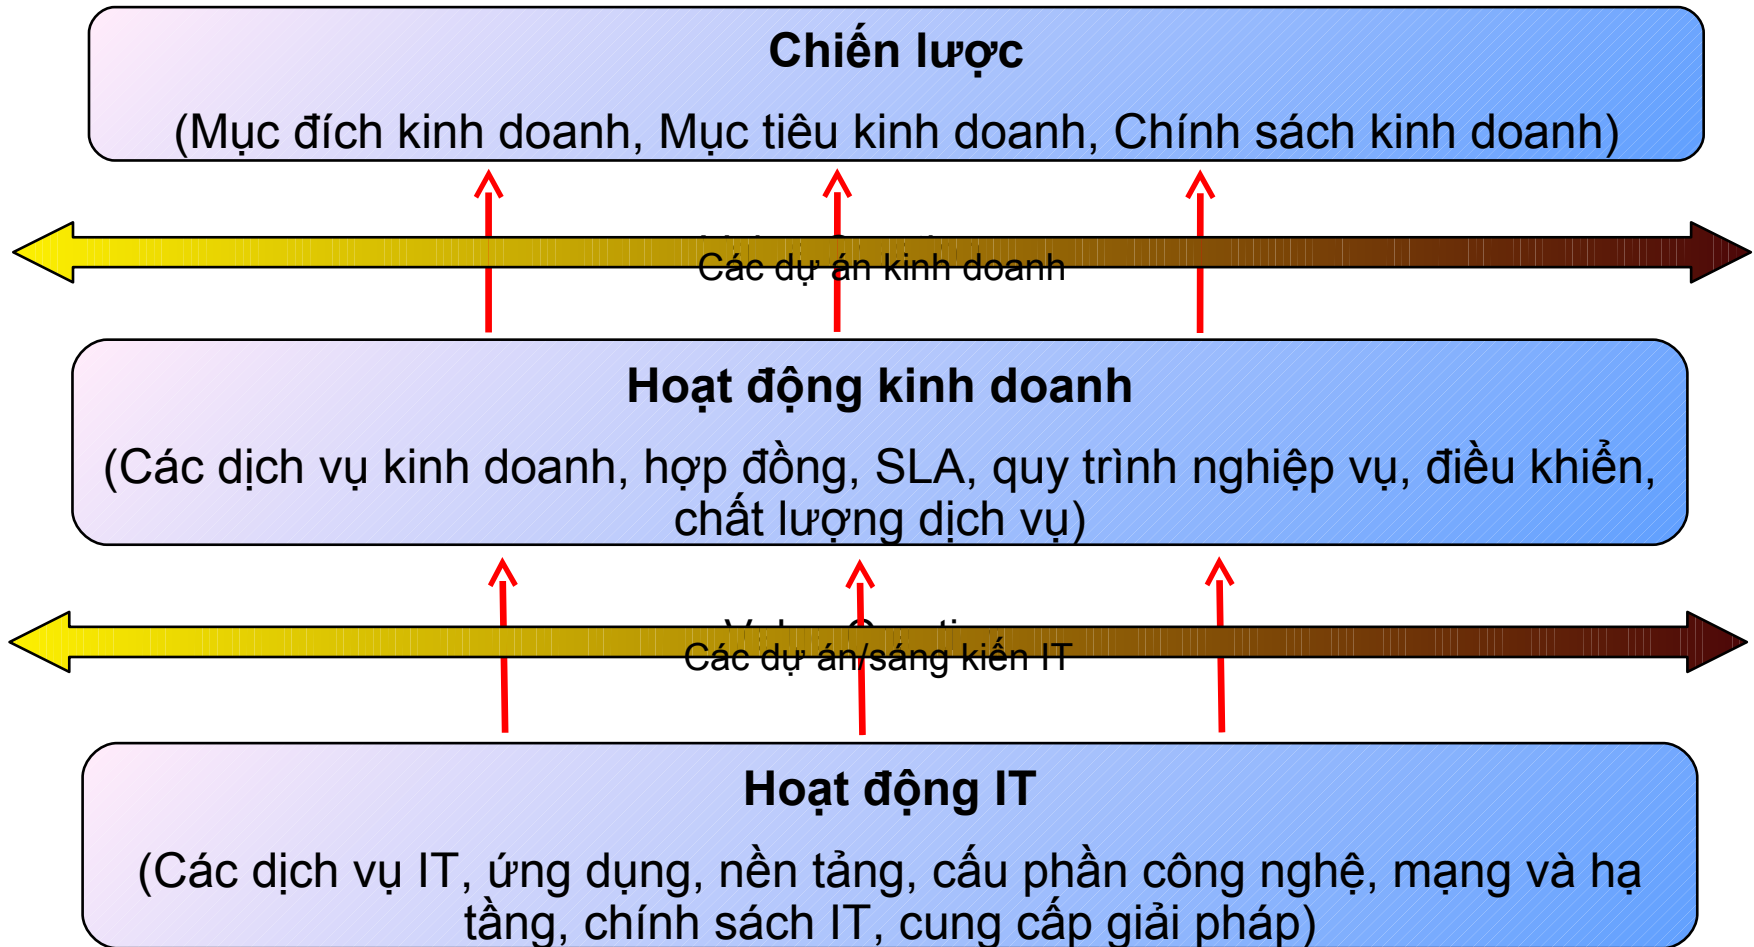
Chiến lược

(Mục đích kinh doanh, Mục tiêu kinh doanh, Chính sách kinh doanh)

Các dự án kinh doanh

Hoạt động kinh doanh

(Các dịch vụ kinh doanh, hợp đồng, SLA, quy trình nghiệp vụ, điều khiển, chất lượng dịch vụ)

Các dự án/sáng kiến IT

Hoạt động IT

(Các dịch vụ IT, ứng dụng, nền tảng, cấu phần công nghệ, mạng và hạ tầng, chính sách IT, cung cấp giải pháp)